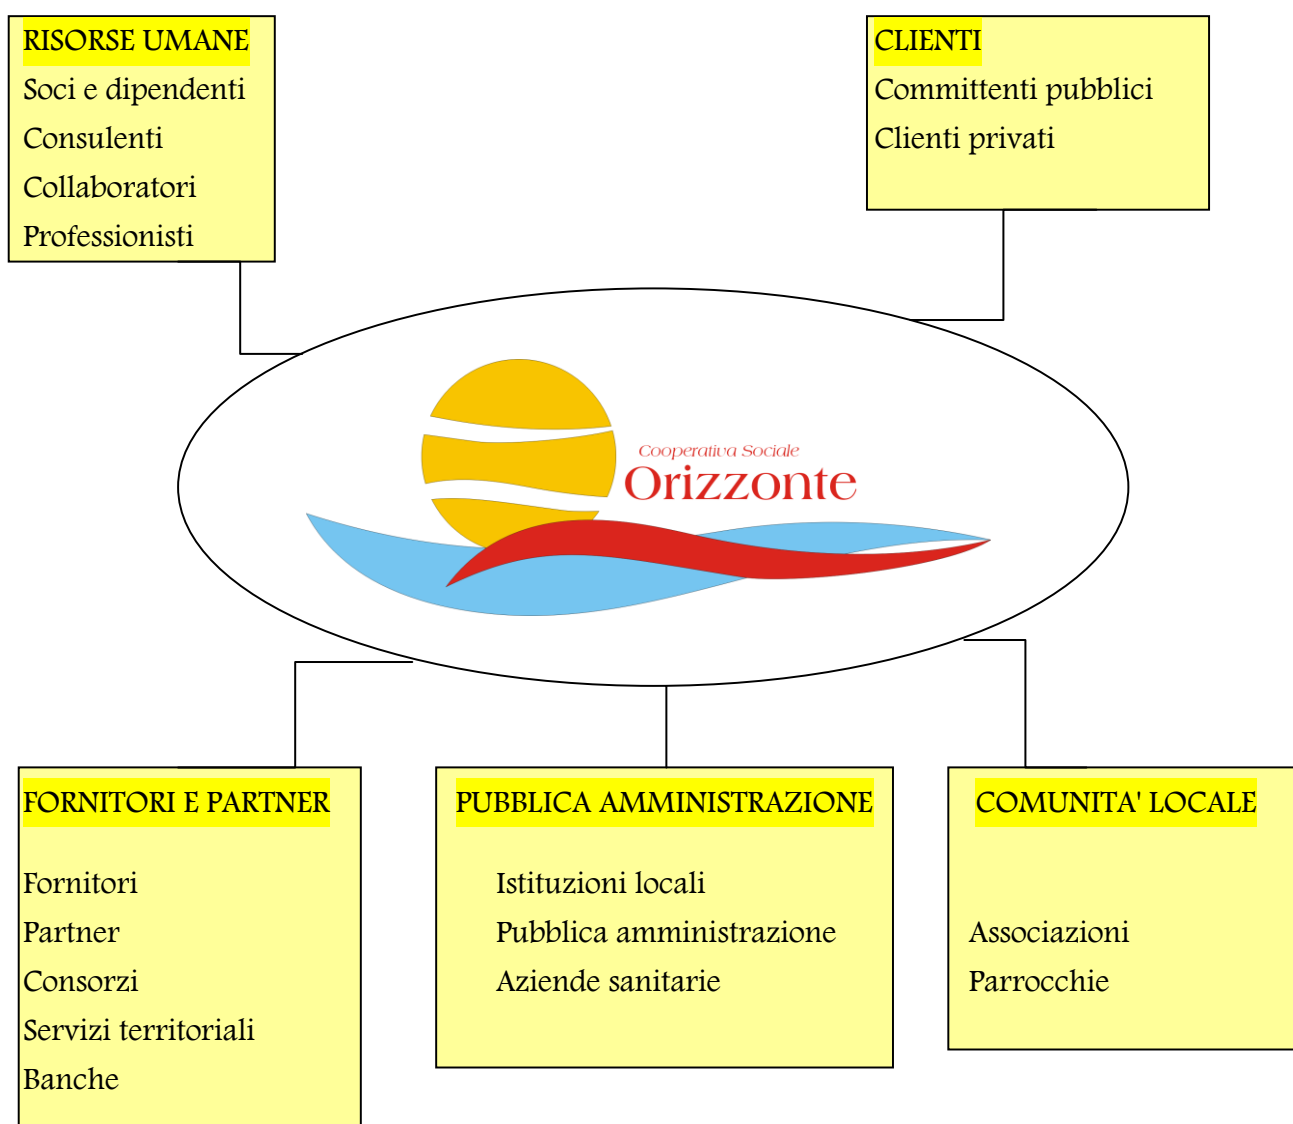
RISORSE UMANE
Soci e dipendenti
Consulenti
Collaboratori
Professionisti

CLIENTI
Committenti pubblici
Clienti privati

Cooperativa Sociale
Orizzonte

FORNITORI E PARTNER

Fornitori
Partner
Consorzi
Servizi territoriali
Banche

PUBBLICA AMMINISTRAZIONE

Istituzioni locali
Pubblica amministrazione
Aziende sanitarie

COMUNITA' LOCALE

Associazioni
Parrocchie